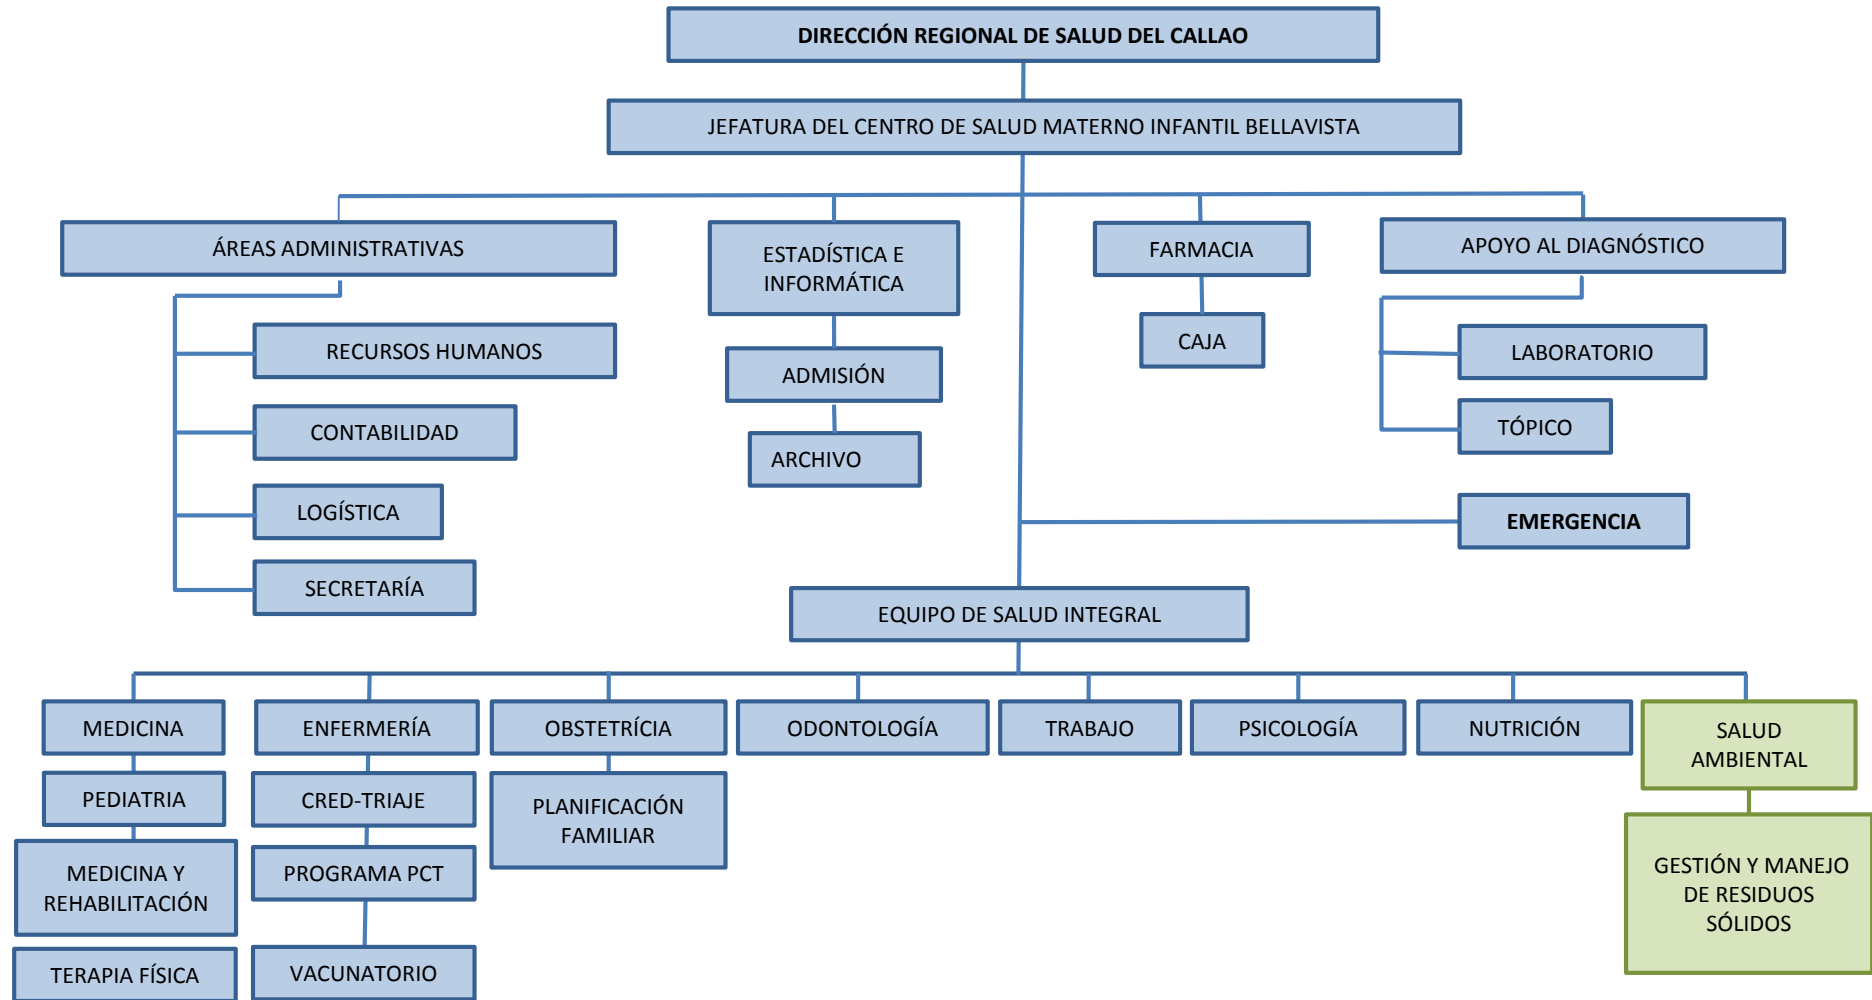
DIRECCIÓN REGIONAL DE SALUD DEL CALLAO

JEFATURA DEL CENTRO DE SALUD MATERNO INFANTIL BELLAVISTA

ÁREAS ADMINISTRATIVAS

RECURSOS HUMANOS

CONTABILIDAD

LOGÍSTICA

SECRETARÍA

ESTADÍSTICA E INFORMÁTICA

ADMISIÓN

ARCHIVO

FARMACIA

CAJA

APOYO AL DIAGNÓSTICO

LABORATORIO

TÓPICO

EMERGENCIA

EQUIPO DE SALUD INTEGRAL

MEDICINA

PEDIATRIA

MEDICINA Y REHABILITACIÓN

TERAPIA FÍSICA

ENFERMERÍA

CRED-TRIAJE

PROGRAMA PCT

VACUNATORIO

OBSTETRÍCIA

PLANIFICACIÓN FAMILIAR

ODONTOLOGÍA

TRABAJO

PSICOLOGÍA

NUTRICIÓN

SALUD AMBIENTAL

GESTIÓN Y MANEJO DE RESIDUOS SÓLIDOS